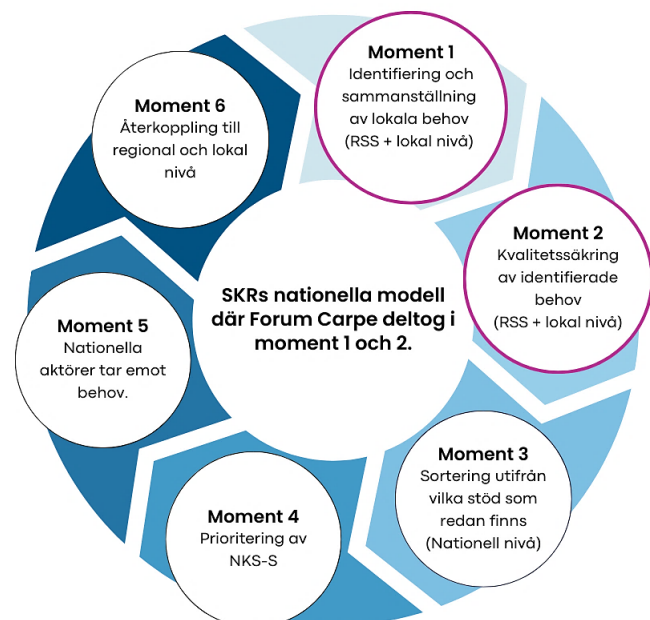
SKRs nationella modell där Forum Carpe deltog i moment 1 och 2.

Moment 1
Identifiering och sammanställning av lokala behov (RSS + lokal nivå)

Moment 2
Kvalitetssäkring av identifierade behov (RSS + lokal nivå)

Moment 3
Sortering utifrån vilka stöd som redan finns (Nationell nivå)

Moment 4
Prioritering av NKS-S

Moment 5
Nationella aktörer tar emot behov.

Moment 6
Återkoppling till regional och lokal nivå